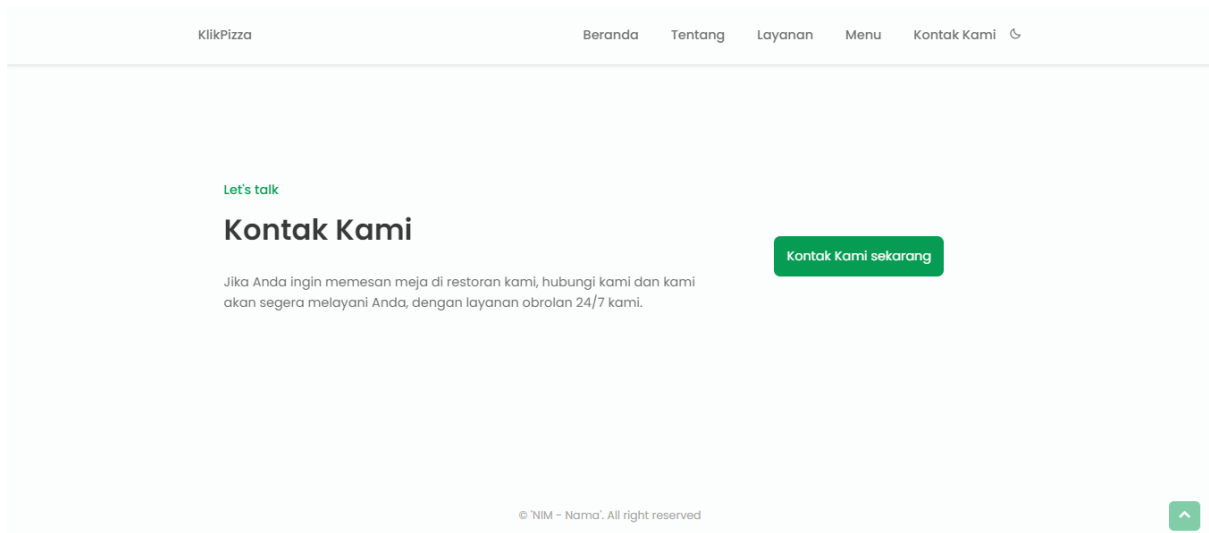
KlikPizza

Beranda Tentang Layanan Menu Kontak Kami

Let's talk

Kontak Kami

Jika Anda ingin memesan meja di restoran kami, hubungi kami dan kami akan segera melayani Anda, dengan layanan obrolan 24/7 kami.

Kontak Kami sekarang

© 'NIM - Nama'. All right reserved